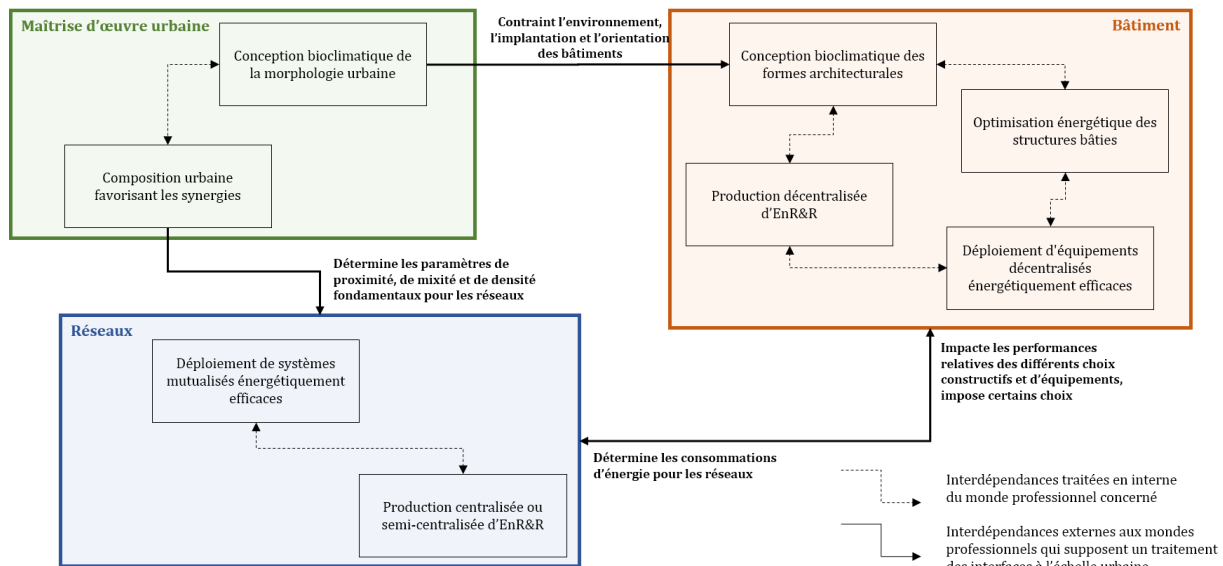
Maîtrise d'œuvre urbaine

Conception bioclimatique de la morphologie urbaine

Composition urbaine favorisant les synergies

Contraint l'environnement, l'implantation et l'orientation des bâtiments

Bâtiment

Conception bioclimatique des formes architecturales

Optimisation énergétique des structures bâties

Production décentralisée d'EnR&R

Déploiement d'équipements décentralisés énergétiquement efficaces

Détermine les paramètres de proximité, de mixité et de densité fondamentaux pour les réseaux

Réseaux

Déploiement de systèmes mutualisés énergétiquement efficaces

Production centralisée ou semi-centralisée d'EnR&R

Impacte les performances relatives des différents choix constructifs et d'équipements, impose certains choix

Détermine les consommations d'énergie pour les réseaux

Interdépendances traitées en interne du monde professionnel concerné

Interdépendances externes aux mondes professionnels qui supposent un traitement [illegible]